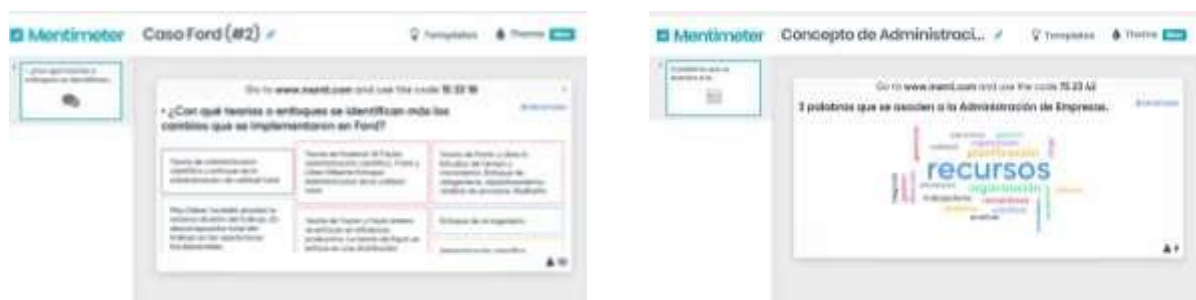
Mentimeter Caso Ford (#2)
Templates Theme

¿Con qué teorías o enfoques se identifican...

Go to www.menti.com and use the code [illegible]

• ¿Con qué teorías o enfoques se identifican más los cambios que se implementaron en Ford?

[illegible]

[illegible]

Mentimeter Concepto de Administraci...
Templates Theme

Go to www.menti.com and use the code 75 23 42

3 palabras que se asocien a la Administración de Empresas.

recursos
organización
planificación
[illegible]